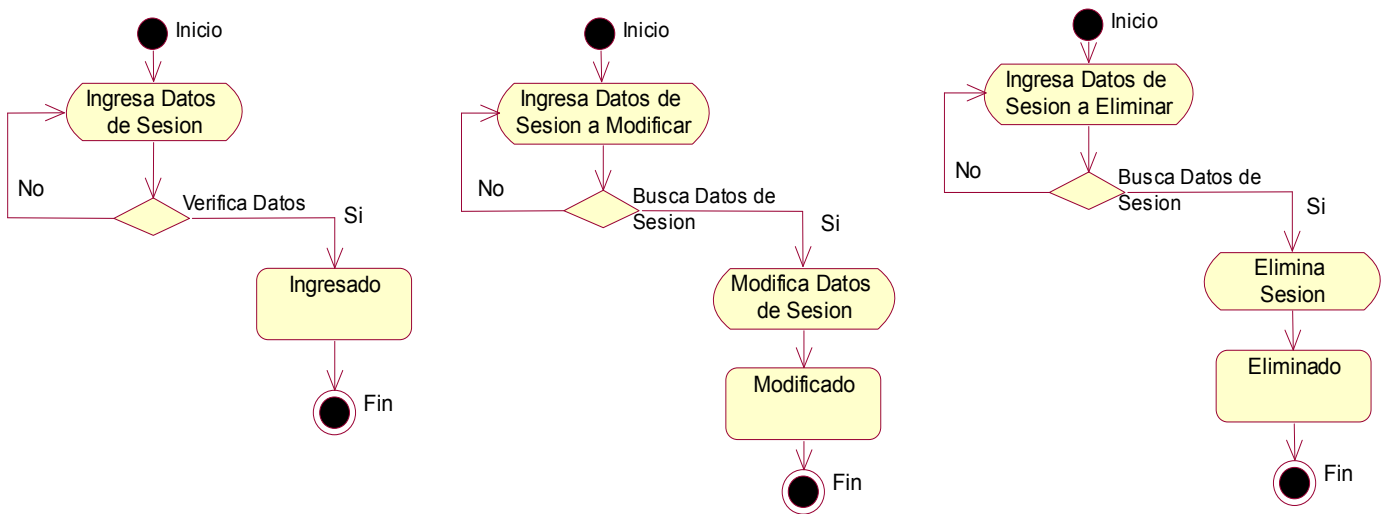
Inicio

Ingresa Datos de Sesion

No

Verifica Datos

Si

Ingresado

Fin

Inicio

Ingresa Datos de Sesion a Modificar

No

Busca Datos de Sesion

Si

Modifica Datos de Sesion

Modificado

Fin

Inicio

Ingresa Datos de Sesion a Eliminar

No

Busca Datos de Sesion

Si

Elimina Sesion

Eliminado

Fin